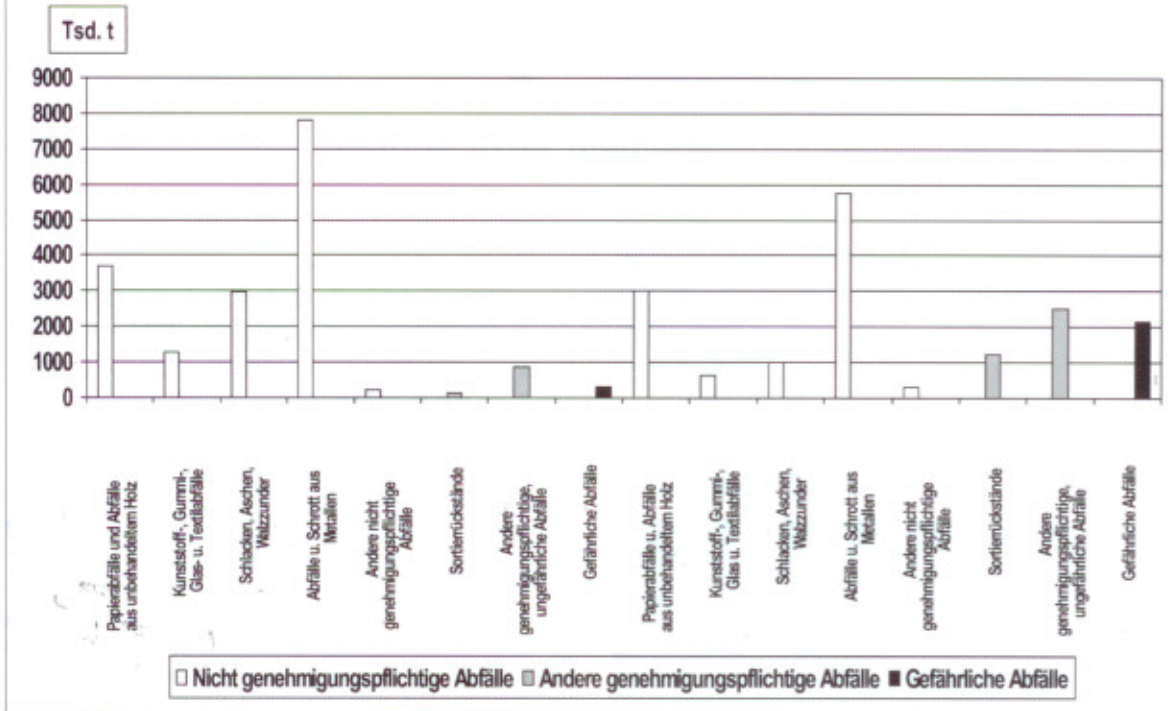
Tsd. t

9000
8000
7000
6000
5000
4000
3000
2000
1000
0

Papierabfälle und Abfälle aus unbehandeltem Holz
Kunststoff-, Gummi-, Glas- u. Textilabfälle
Schlacken, Aschen, Walzzunder
Abfälle u. Schrott aus Metallen
Andere nicht genehmigungspflichtige Abfälle
Sortierrückstände
Andere genehmigungspflichtige, ungefährliche Abfälle
Gefährliche Abfälle
Papierabfälle u. Abfälle aus unbehandeltem Holz
Kunststoff-, Gummi-, Glas u. Textilabfälle
Schlacken, Aschen, Walzzunder
Abfälle u. Schrott aus Metallen
Andere nicht genehmigungspflichtige Abfälle
Sortierrückstände
Andere genehmigungspflichtige, ungefährliche Abfälle
Gefährliche Abfälle

□ Nicht genehmigungspflichtige Abfälle ■ Andere genehmigungspflichtige Abfälle ■ Gefährliche Abfälle